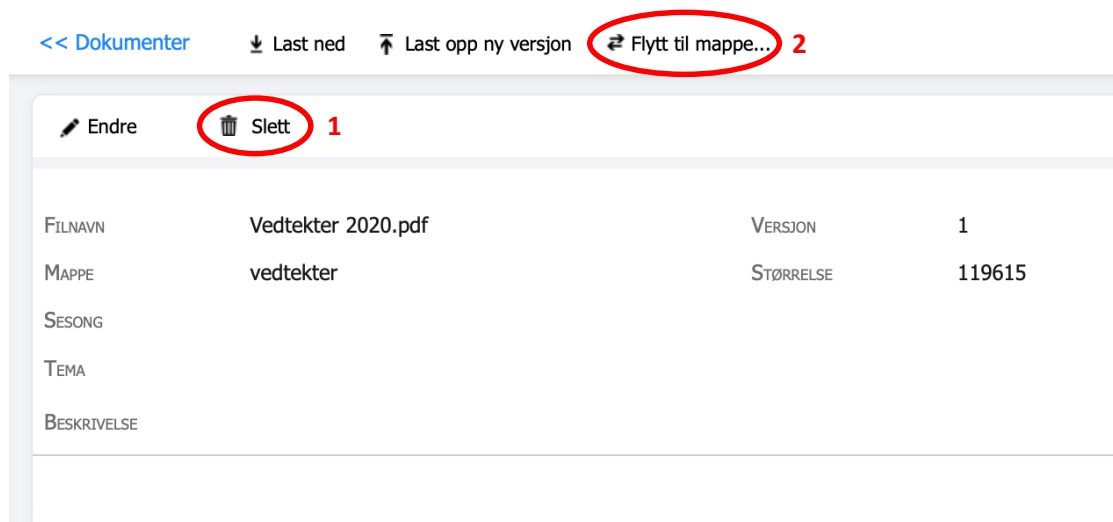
<< Dokumenter Last ned Last opp ny versjon Flytt til mappe... 2

Endre Slett 1

| | | | |
|---|---|---|---|
| Filnavn | Vedtekter 2020.pdf | Versjon | 1 |
| Mappe | vedtekter | Størrelse | 119615 |
| Sesong | | | |
| Tema | | | |
| Beskrivelse | | | |